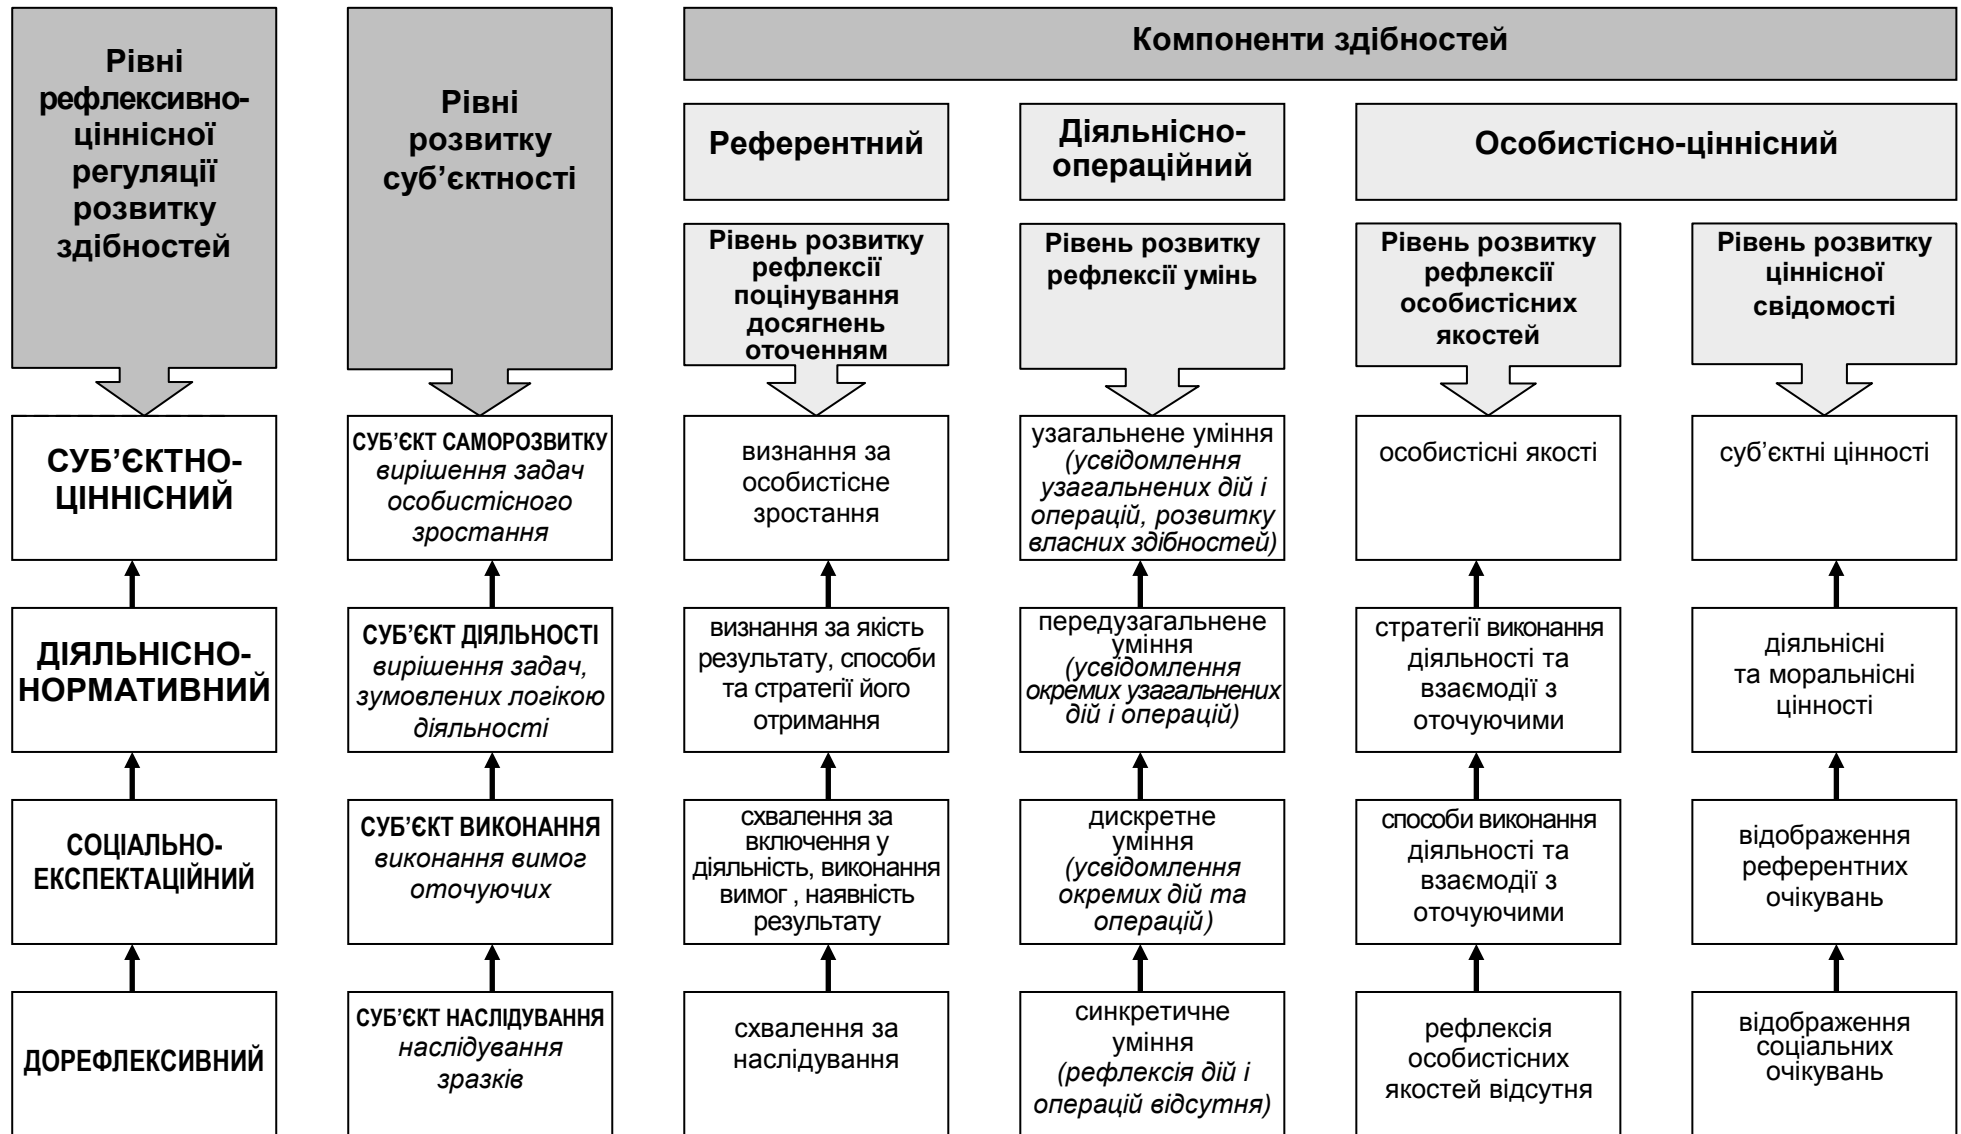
Рівні рефлексивно-ціннісної регуляції розвитку здібностей

Рівні розвитку суб'єктності

Компоненти здібностей

Референтний

Діяльнісно-операційний

Особистісно-ціннісний

Рівень розвитку рефлексії поцінування досягнень оточенням

Рівень розвитку рефлексії умінь

Рівень розвитку рефлексії особистісних якостей

Рівень розвитку ціннісної свідомості

СУБ'ЄКТНО-ЦІННІСНИЙ

СУБ'ЄКТ САМОРОЗВИТКУ *вирішення задач особистісного зростання*

визнання за особистісне зростання

узагальнене уміння *(усвідомлення узагальнених дій і операцій, розвитку власних здібностей)*

особистісні якості

суб'єктні цінності

ДІЯЛЬНІСНО-НОРМАТИВНИЙ

СУБ'ЄКТ ДІЯЛЬНОСТІ *вирішення задач, зумовлених логікою діяльності*

визнання за якість результату, способи та стратегії його отримання

передузагальнене уміння *(усвідомлення окремих узагальнених дій і операцій)*

стратегії виконання діяльності та взаємодії з оточуючими

діяльнісні та моральнісні цінності

СОЦІАЛЬНО-ЕКСПЕКТАЦІЙНИЙ

СУБ'ЄКТ ВИКОНАННЯ *виконання вимог оточуючих*

схвалення за включення у діяльність, виконання вимог , наявність результату

дискретне уміння *(усвідомлення окремих дій та операцій)*

способи виконання діяльності та взаємодії з оточуючими

відображення референтних очікувань

ДОРЕФЛЕКСИВНИЙ

СУБ'ЄКТ НАСЛІДУВАННЯ *наслідування зразків*

схвалення за наслідування

синкретичне уміння *(рефлексія дій і операцій відсутня)*

рефлексія особистісних якостей відсутня

відображення соціальних очікувань